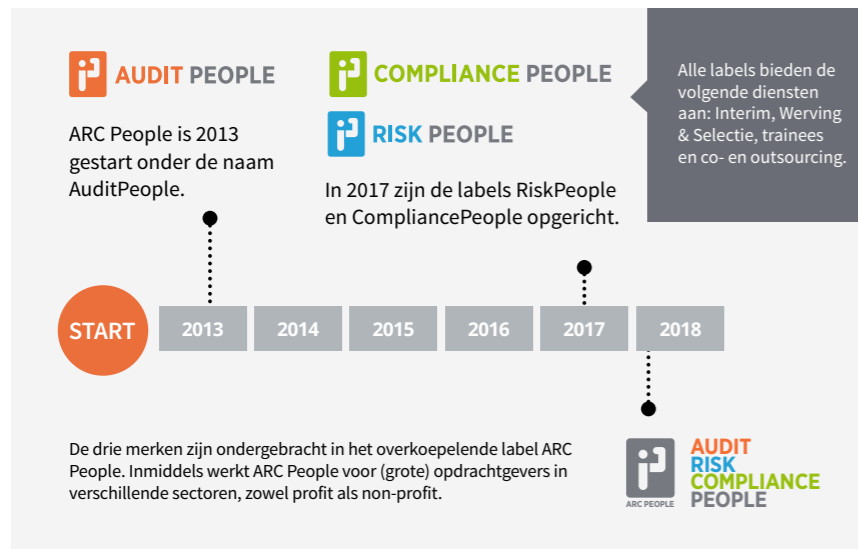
AUDIT PEOPLE

ARC People is 2013 gestart onder de naam AuditPeople.

COMPLIANCE PEOPLE

RISK PEOPLE

In 2017 zijn de labels RiskPeople en CompliancePeople opgericht.

Alle labels bieden de volgende diensten aan: Interim, Werving & Selectie, trainees en co- en outsourcing.

START

2013

2014

2015

2016

2017

2018

De drie merken zijn ondergebracht in het overkoepelende label ARC People. Inmiddels werkt ARC People voor (grote) opdrachtgevers in verschillende sectoren, zowel profit als non-profit.

ARC PEOPLE

AUDIT
RISK
COMPLIANCE
PEOPLE